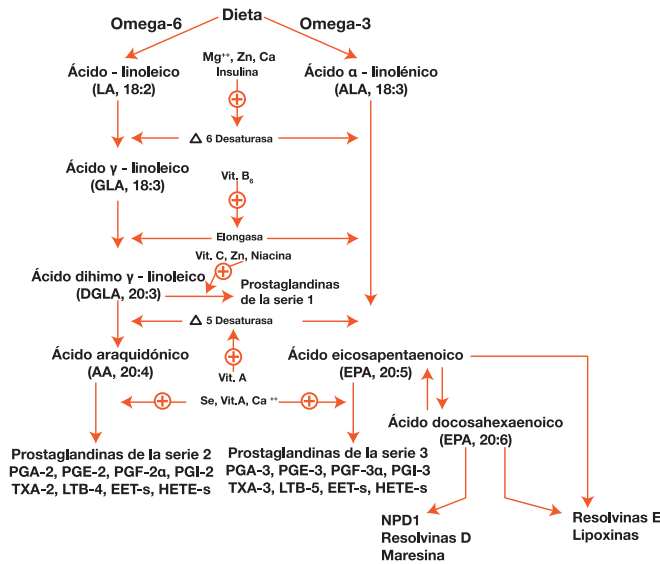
Dieta

Omega-6

Omega-3

$Mg^{++}$, Zn, Ca
Insulina

Ácido - linoleico
(LA, 18:2)

Ácido α - linolénico
(ALA, 18:3)

⊕

Δ 6 Desaturasa

Ácido γ - linoleico
(GLA, 18:3)

Vit, $B_6$

⊕

Elongasa

Vit. C, Zn, Niacina

⊕

Ácido dihimo γ - linoleico
(DGLA, 20:3)

Prostaglandinas
de la serie 1

Δ 5 Desaturasa

⊕

Vit. A

Ácido araquidónico
(AA, 20:4)

Ácido eicosapentaenoico
(EPA, 20:5)

⊕ Se, Vit.A, Ca $^{++}$ ⊕

Ácido docosahexaenoico
(EPA, 20:6)

Prostaglandinas de la serie 2
PGA-2, PGE-2, PGF-2α, PGI-2
TXA-2, LTB-4, EET-s, HETE-s

Prostaglandinas de la serie 3
PGA-3, PGE-3, PGF-3α, PGI-3
TXA-3, LTB-5, EET-s, HETE-s

NPD1
Resolvinas D
Maresina

Resolvinas E
Lipoxinas